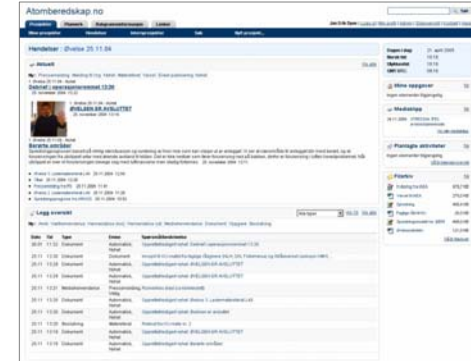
Atomberedskap.no

Hendelser : Øvelse 25.11.04

Aktuelt

Dødsfall i operasjonsrommet 13:20

ØVELSEN ER AVSLUTTET

Beredte områder

Logg oversikt

| Dato | Tid | Type | Emne |
|---|---|---|---|
| 25.11 | 13:32 | Dokument | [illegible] |
| 25.11 | 13:32 | Dokument | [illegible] |
| 25.11 | 13:32 | Dokument | ØVELSEN ER AVSLUTTET |
| 25.11 | 13:32 | Dokument | ØVELSEN ER AVSLUTTET |
| 25.11 | 13:32 | Dokument | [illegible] |
| 25.11 | 13:30 | Dokument | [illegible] |
| 25.11 | 13:30 | Dokument | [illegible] |
| 25.11 | 13:30 | Dokument | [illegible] |
| 25.11 | 13:18 | Beslutning | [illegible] |
| 25.11 | 13:18 | Dokument | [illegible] |
| 25.11 | 13:16 | Dokument | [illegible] |

Mine oppgaver

Mediaklipp

Planlagte aktiviteter

Filarkiv